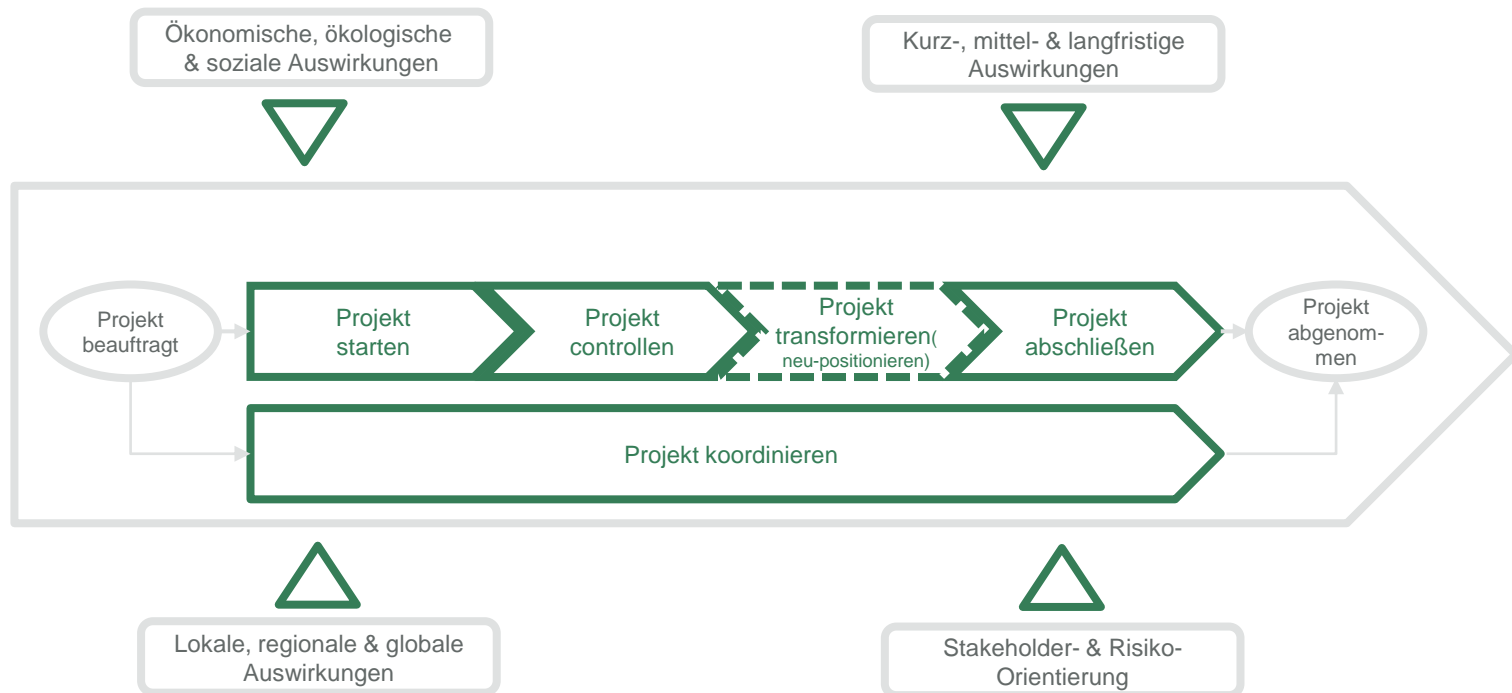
Ökonomische, ökologische & soziale Auswirkungen

Kurz-, mittel- & langfristige Auswirkungen

Projekt beauftragt

Projekt starten

Projekt controllen

Projekt transformieren( neu-positionieren)

Projekt abschließen

Projekt abgenommen

Projekt koordinieren

Lokale, regionale & globale Auswirkungen

Stakeholder- & Risiko-Orientierung